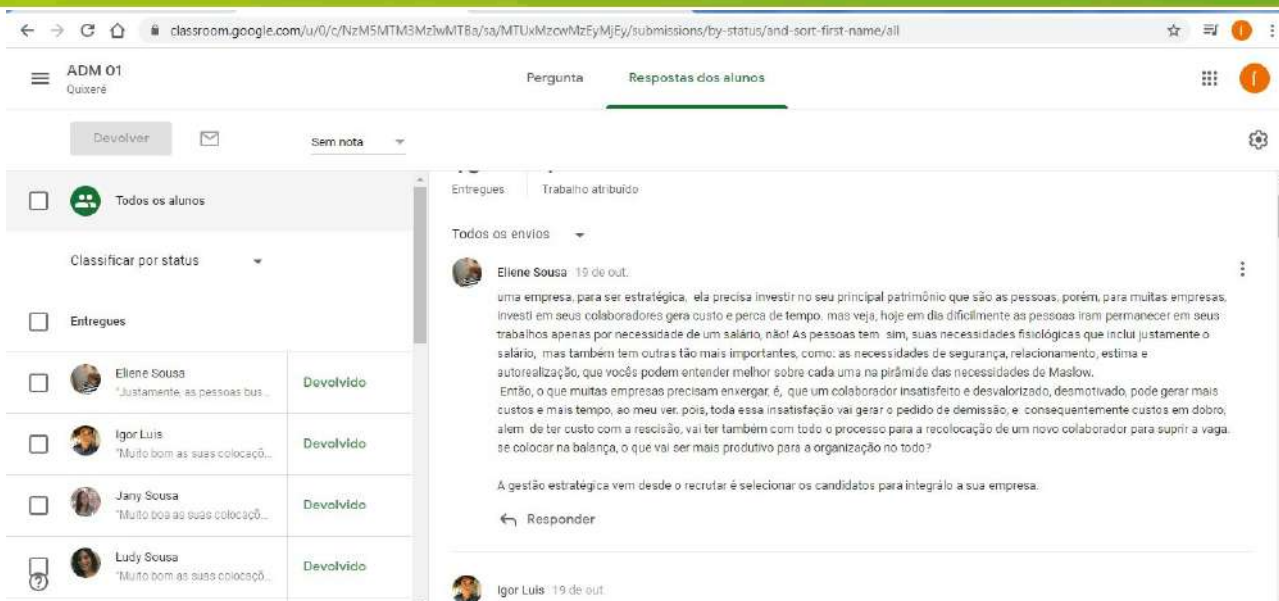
classroom.google.com/u/0/c/NzM5MTM3MzlwMTBa/sa/MTUxMzcwMzEyMjEy/submissions/by-status/and-sort-first-name/all

ADM 01
Quixeré

Pergunta

Respostas dos alunos

Devolver

Sem nota

Entregues

Trabalho atribuído

Todos os alunos

Todos os envios

Classificar por status

Entregues

Eliene Sousa
"Justamente, as pessoas bus...
Devolvido

Igor Luis
"Muito bom as suas colocaçõ...
Devolvido

Jany Sousa
"Muito boa as suas colocaçõ...
Devolvido

Ludy Sousa
"Muito bom as suas colocaçõ...
Devolvido

Eliene Sousa 19 de out.

uma empresa, para ser estratégica, ela precisa investir no seu principal patrimônio que são as pessoas, porém, para muitas empresas, investi em seus colaboradores gera custo e perca de tempo. mas veja, hoje em dia dificilmente as pessoas iram permanecer em seus trabalhos apenas por necessidade de um salário, não! As pessoas tem sim, suas necessidades fisiológicas que inclui justamente o salário, mas também tem outras tão mais importantes, como: as necessidades de segurança, relacionamento, estima e autorealização, que vocês podem entender melhor sobre cada uma na pirâmide das necessidades de Maslow.
Então, o que muitas empresas precisam enxergar, é, que um colaborador insatisfeito e desvalorizado, desmotivado, pode gerar mais custos e mais tempo, ao meu ver, pois, toda essa insatisfação vai gerar o pedido de demissão, e consequentemente custos em dobro, alem de ter custo com a rescisão, vai ter também com todo o processo para a recolocação de um novo colaborador para suprir a vaga. se colocar na balança, o que vai ser mais produtivo para a organização no todo?

A gestão estratégica vem desde o recrutar é selecionar os candidatos para integrálo a sua empresa.

Responder

Igor Luis 19 de out.